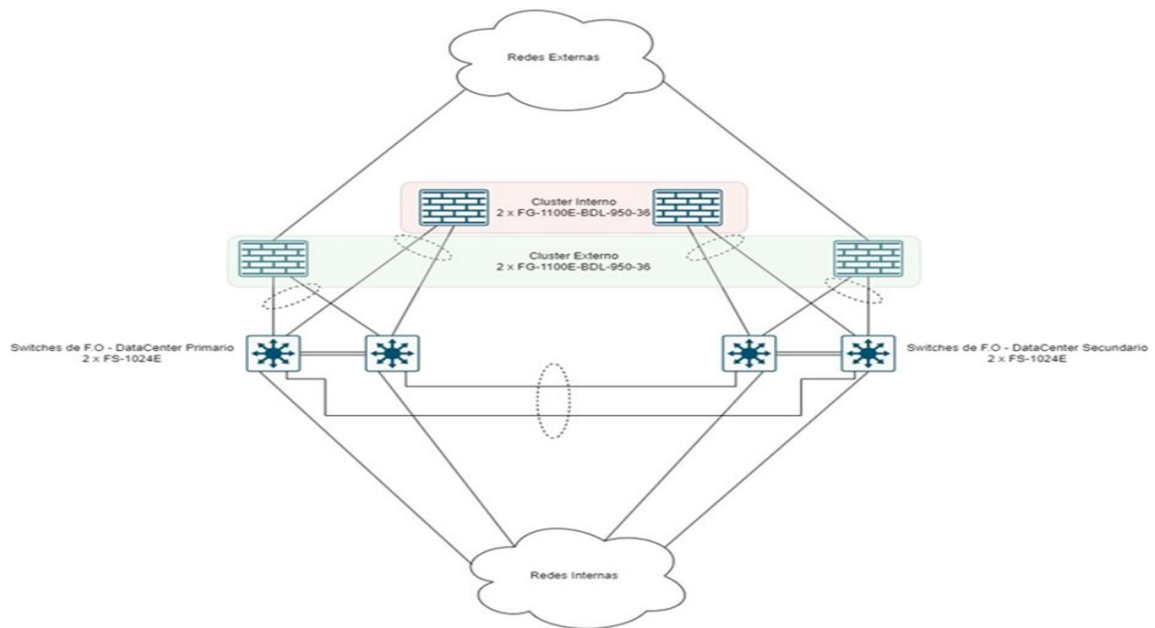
Redes Externas

Cluster Interno
2 x FG-1100E-BDL-950-36

Cluster Externo
2 x FG-1100E-BDL-950-36

Switches de F.O - DataCenter Primario
2 x FS-1024E

Switches de F.O - DataCenter Secundario
2 x FS-1024E

Redes Internas